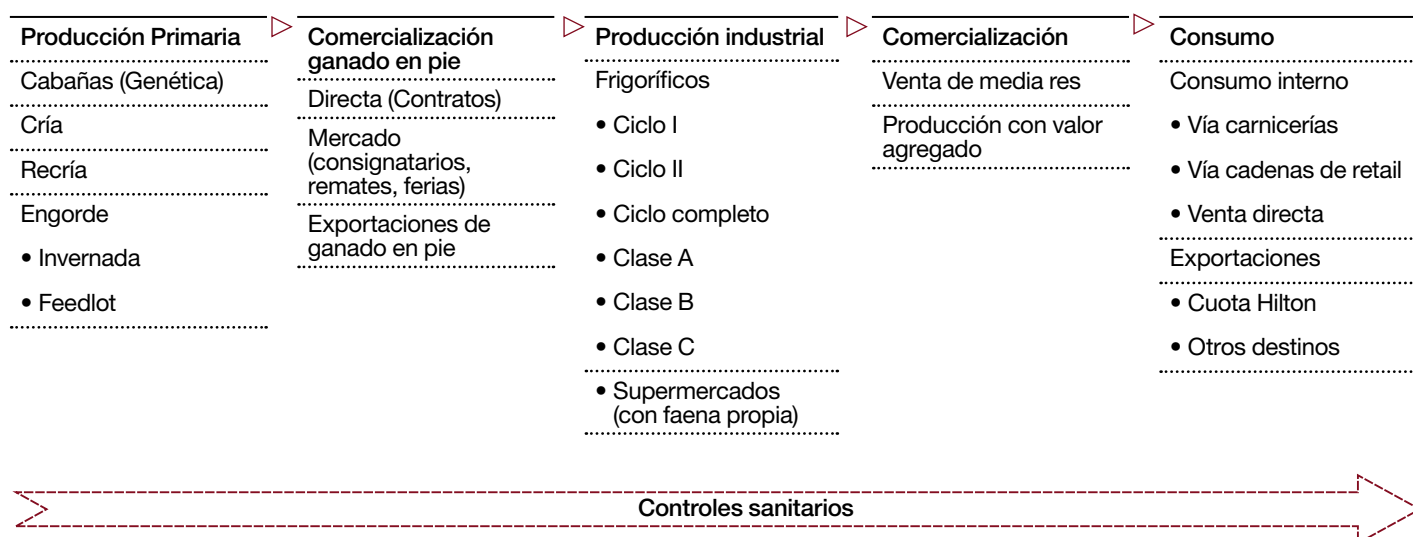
Producción Primaria
Cabañas (Genética)
Cría
Recría
Engorde
• Invernada
• Feedlot

Comercialización ganado en pie
Directa (Contratos)
Mercado (consignatarios, remates, ferias)
Exportaciones de ganado en pie

Producción industrial
Frigoríficos
• Ciclo I
• Ciclo II
• Ciclo completo
• Clase A
• Clase B
• Clase C
• Supermercados (con faena propia)

Comercialización
Venta de media res
Producción con valor agregado

Consumo
Consumo interno
• Vía carnicerías
• Vía cadenas de retail
• Venta directa
Exportaciones
• Cuota Hilton
• Otros destinos

Controles sanitarios